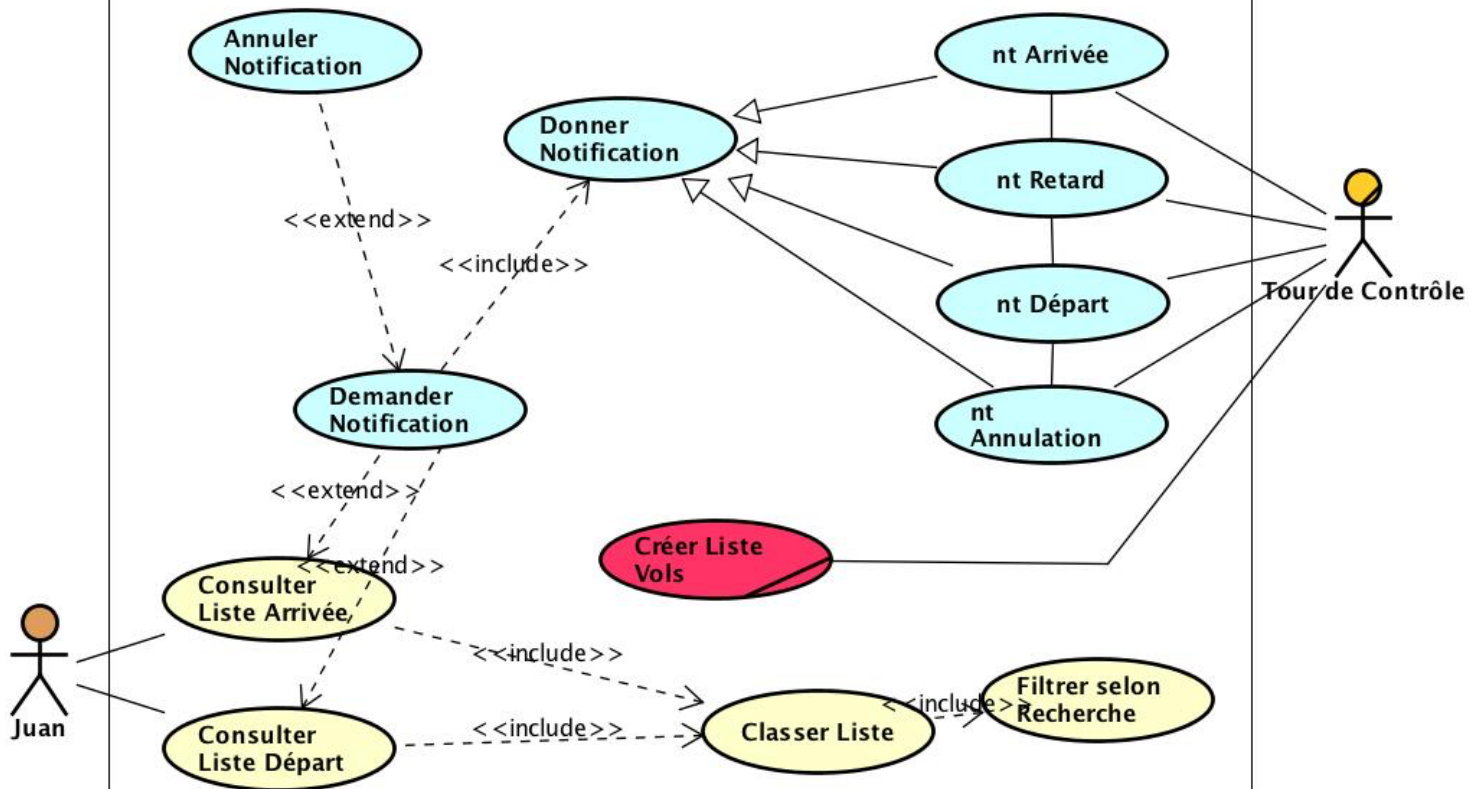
Annuler Notification

Donner Notification

nt Arrivée

nt Retard

nt Départ

nt Annulation

Tour de Contrôle

<<extend>>

<<include>>

Demander Notification

<<extend>>

<<extend>>

Créer Liste Vols

Consulter Liste Arrivée

Juan

<<include>>

Filtrer selon Recherche

<<include>>

<<include>>

Consulter Liste Départ

Classer Liste